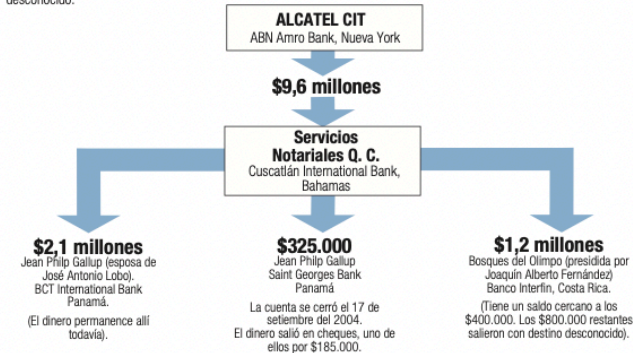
desconocido.

ALCATEL CIT
ABN Amro Bank, Nueva York

$9,6 millones

Servicios Notariales Q. C.
Cuscatlán International Bank, Bahamas

$2,1 millones
Jean Philp Gallup (esposa de José Antonio Lobo).
BCT International Bank Panamá.
(El dinero permanence allí todavía).

$325.000
Jean Philp Gallup
Saint Georges Bank
Panamá
La cuenta se cerró el 17 de setiembre del 2004.
El dinero salió en cheques, uno de ellos por $185.000.

$1,2 millones
Bosques del Olimpo (presidida por Joaquín Alberto Fernández)
Banco Interfin, Costa Rica.
(Tiene un saldo cercano a los $400.000. Los $800.000 restantes salieron con destino desconocido).